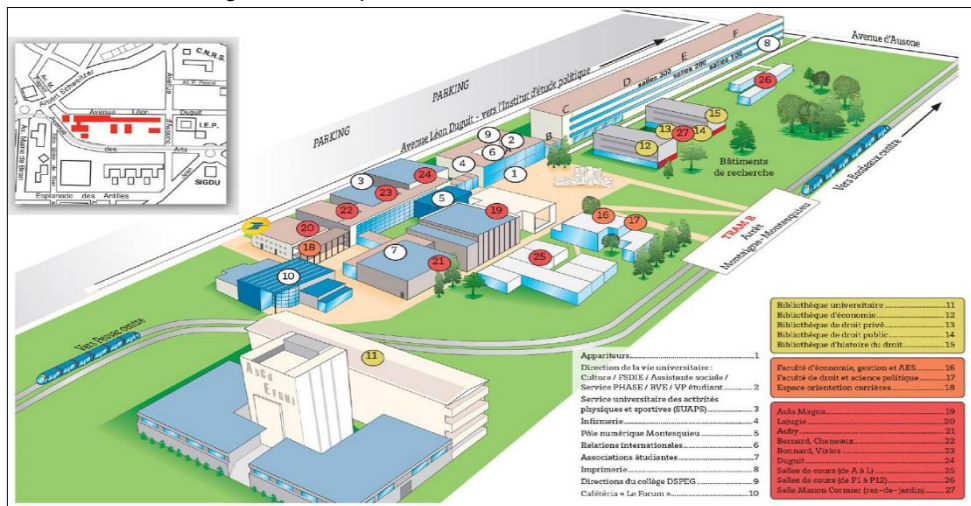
C.N.R.S.
Av. Albert Schweitzer
Avenue Léon Duguit
I.E.P.
Av. Marc de Ivrac
des Arts
SIGDU
Esplanade des Antilles

PARKING
PARKING
Avenue Léon Duguit - vers l'Institut d'étude politique
Avenue d'Ausone
Bâtiments de recherche
Vers Bordeaux centre
Vers Pessac centre
TRAM B Arrêt Montaigne-Montesquieu
salles 300 salles 200 salles 100
A B C D E F
1 2 3 4 5 6 7 8 9 10 11 12 13 14 15 16 17 18 19 20 21 22 23 24 25 26 27

| Bibliothèque universitaire | 11 |
|---|---|
| Bibliothèque d'économie | 12 |
| Bibliothèque de droit privé | 13 |
| Bibliothèque de droit public | 14 |
| Bibliothèque d'histoire du droit | 15 |

| Faculté d'économie, gestion et AES | 16 |
|---|---|
| Faculté de droit et science politique | 17 |
| Espace orientation carrières | 18 |

| Appariteurs | 1 |
|---|---|
| Direction de la vie universitaire : Culture / FSDIE / Assistante sociale / Service PHASE / BVE / VP étudiant | 2 |
| Service universitaire des activités physiques et sportives (SUAPS) | 3 |
| Infirmerie | 4 |
| Pôle numérique Montesquieu | 5 |
| Relations internationales | 6 |
| Associations étudiantes | 7 |
| Imprimerie | 8 |
| Directions du collège DSPEG | 9 |
| Cafétéria « Le Forum » | 10 |

| Aula Magna | 19 |
|---|---|
| Lajugie | 20 |
| Auby | 21 |
| Bernard, Cheneaux | 22 |
| Bonnard, Vizioz | 23 |
| Duguit | 24 |
| Salles de cours (de A à L) | 25 |
| Salles de cours (de P1 à P12) | 26 |
| Salle Manon Cormier (rez-de-jardin) | 27 |